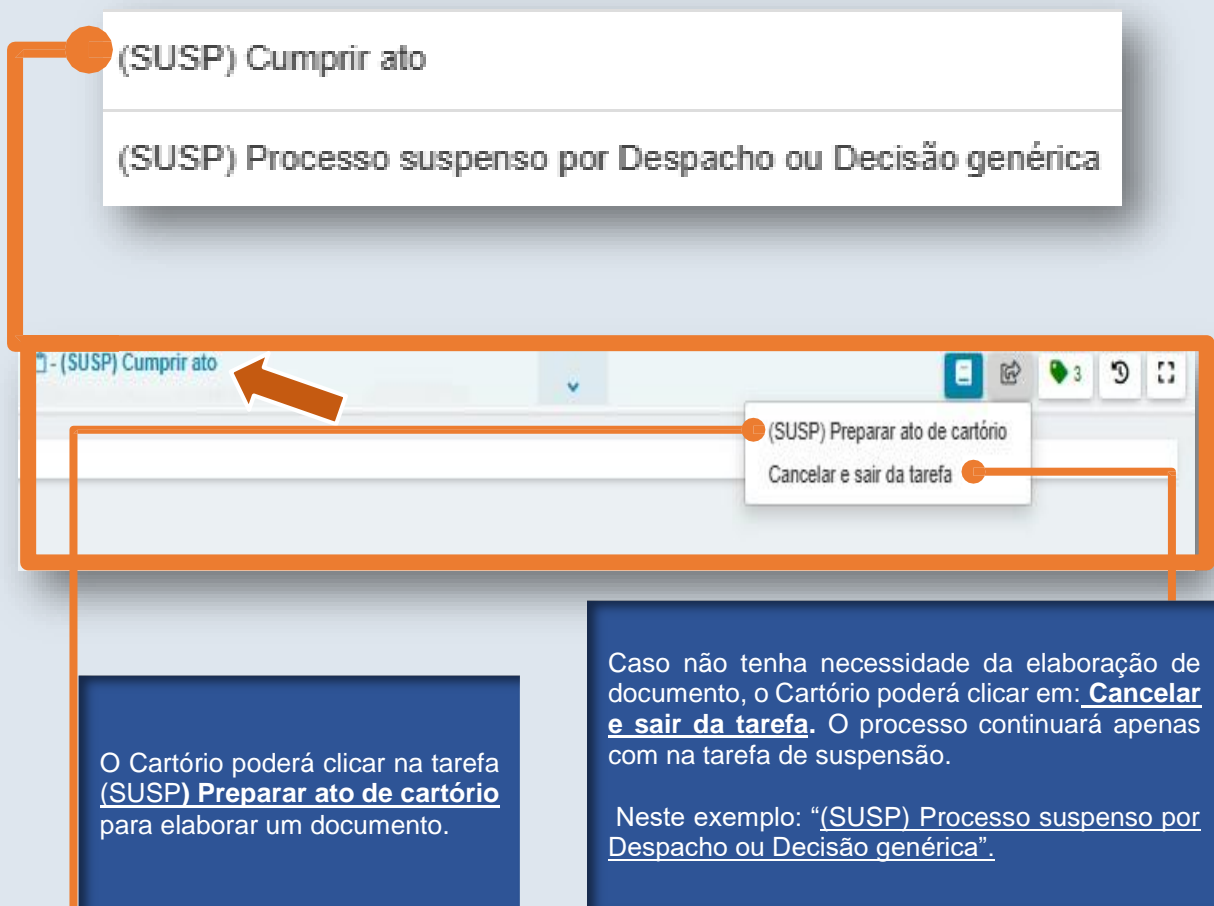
(SUSP) Cumprir ato

(SUSP) Processo suspenso por Despacho ou Decisão genérica

- (SUSP) Cumprir ato

3

(SUSP) Preparar ato de cartório

Cancelar e sair da tarefa

O Cartório poderá clicar na tarefa (SUSP) Preparar ato de cartório para elaborar um documento.

Caso não tenha necessidade da elaboração de documento, o Cartório poderá clicar em: Cancelar e sair da tarefa. O processo continuará apenas com na tarefa de suspensão.

Neste exemplo: "(SUSP) Processo suspenso por Despacho ou Decisão genérica".